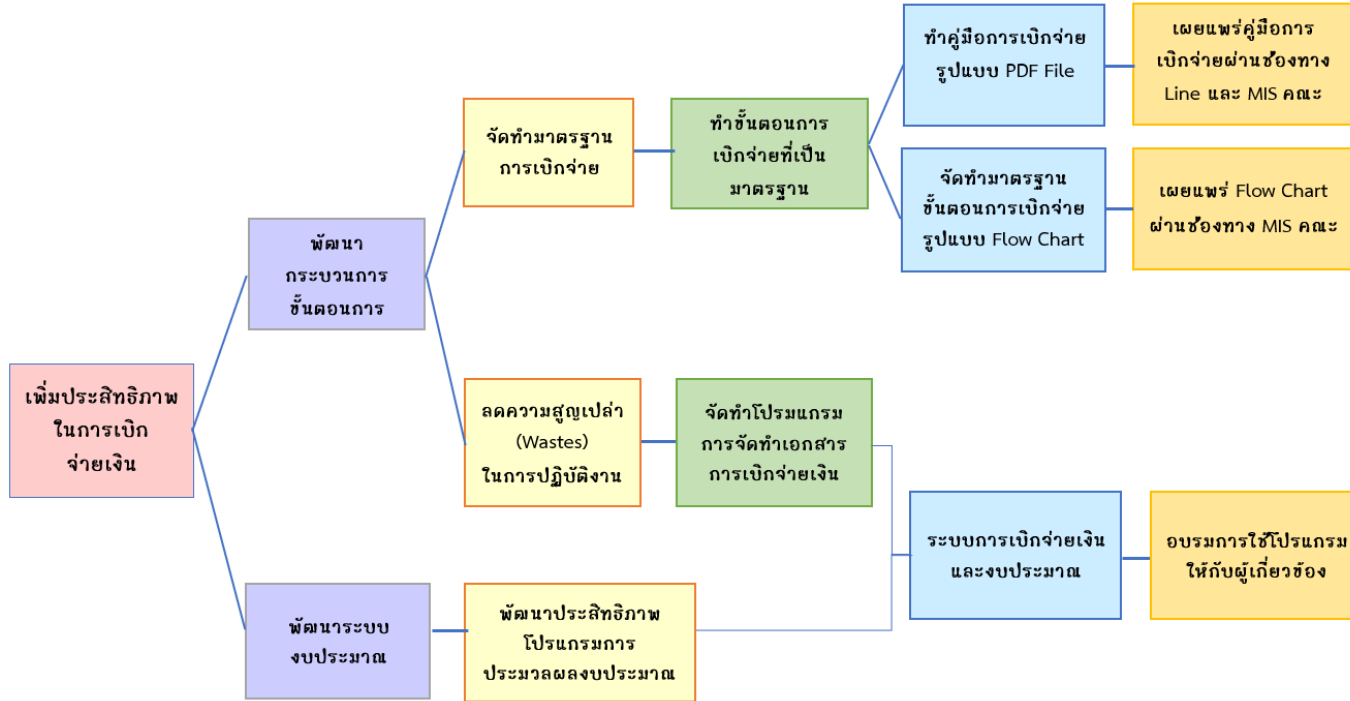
เพิ่มประสิทธิภาพในการเบิกจ่ายเงิน

พัฒนากระบวนการขั้นตอนการ

จัดทำมาตรฐานการเบิกจ่าย

ทำขั้นตอนการเบิกจ่ายที่เป็นมาตรฐาน

ทำคู่มือการเบิกจ่ายรูปแบบ PDF File

เผยแพร่คู่มือการเบิกจ่ายผ่านช่องทาง Line และ MIS คณะ

จัดทำมาตรฐานขั้นตอนการเบิกจ่ายรูปแบบ Flow Chart

เผยแพร่ Flow Chart ผ่านช่องทาง MIS คณะ

ลดความสูญเปล่า (Wastes) ในการปฏิบัติงาน

จัดทำโปรมแกรมการจัดทำเอกสารการเบิกจ่ายเงิน

ระบบการเบิกจ่ายเงินและงบประมาณ

อบรมการใช้โปรแกรมให้กับผู้เกี่ยวข้อง

พัฒนาระบบงบประมาณ

พัฒนาประสิทธิภาพโปรแกรมการประมวลผลงบประมาณ